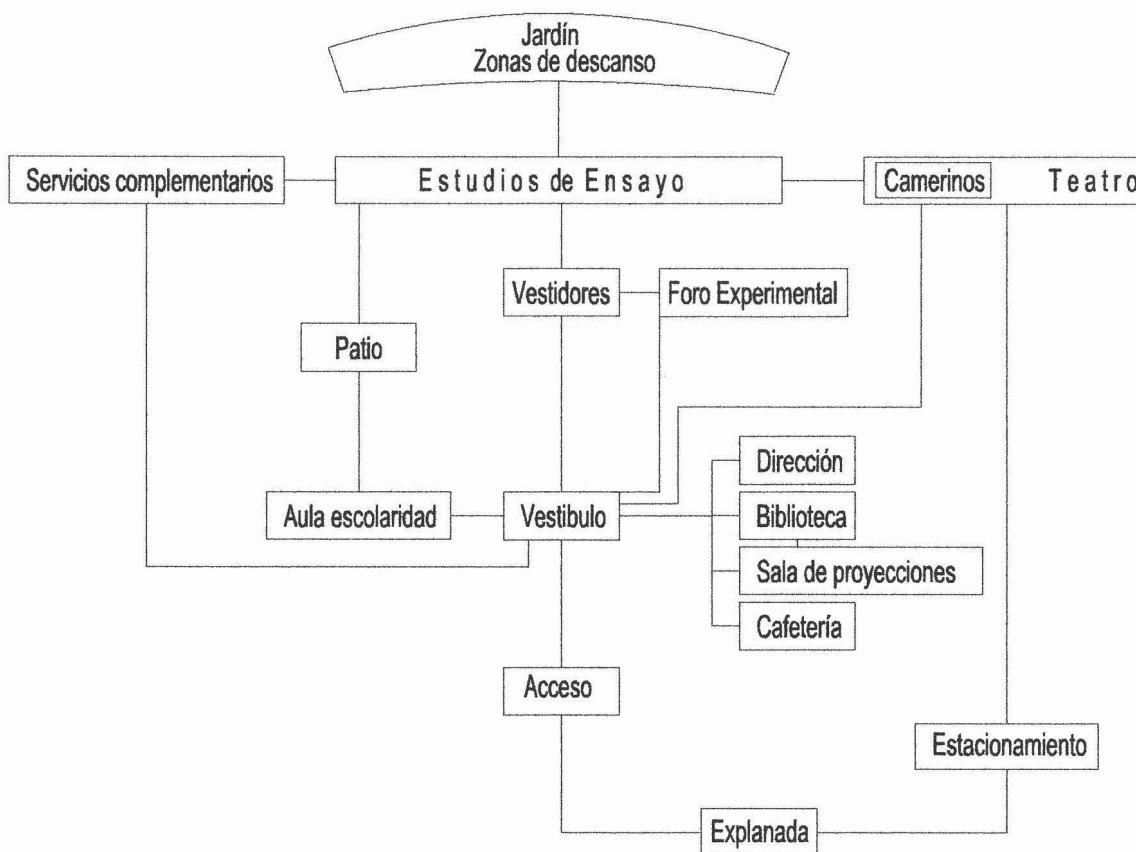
Jardín
Zonas de descanso

Servicios complementarios

Estudios de Ensayo

Camerinos

Teatro

Vestidores

Foro Experimental

Patio

Dirección

Aula escolaridad

Vestibulo

Biblioteca

Sala de proyecciones

Cafetería

Acceso

Estacionamiento

Explanada